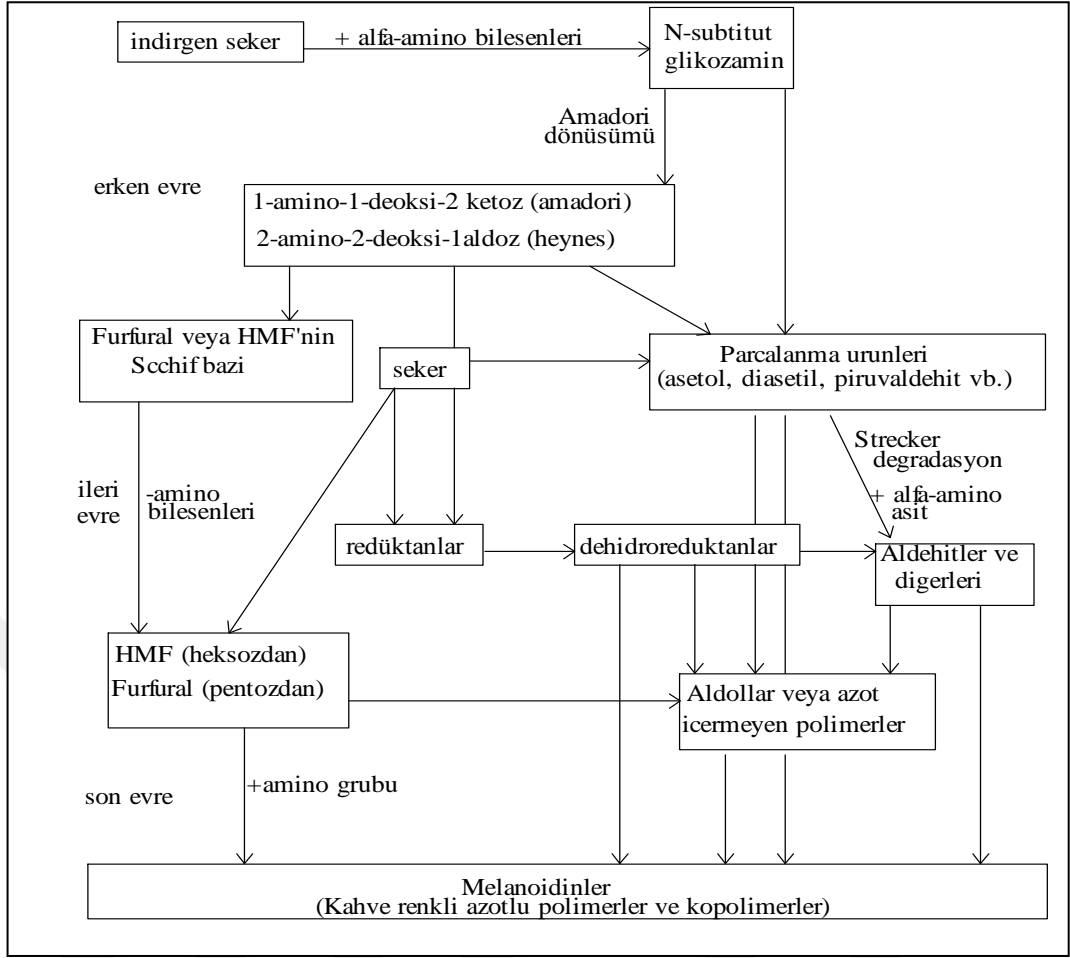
indirgen seker

+ alfa-amino bilesenleri

N-subtitut glikozamin

Amadori dönüsümü

erken evre

1-amino-1-deoksi-2 ketoz (amadori)
2-amino-2-deoksi-1aldoz (heynes)

Furfural veya HMF'nin Scchif bazi

seker

Parcalanma urunleri (asetol, diasetil, piruvaldehit vb.)

ileri evre

-amino bilesenleri

Strecker degradasyon

+ alfa-amino asit

redüktanlar

dehidroreduktanlar

Aldehitler ve digerleri

HMF (heksozdan)
Furfural (pentozdan)

Aldollar veya azot icermeyen polimerler

son evre

+amino grubu

Melanoidinler
(Kahve renkli azotlu polimerler ve kopolimerler)